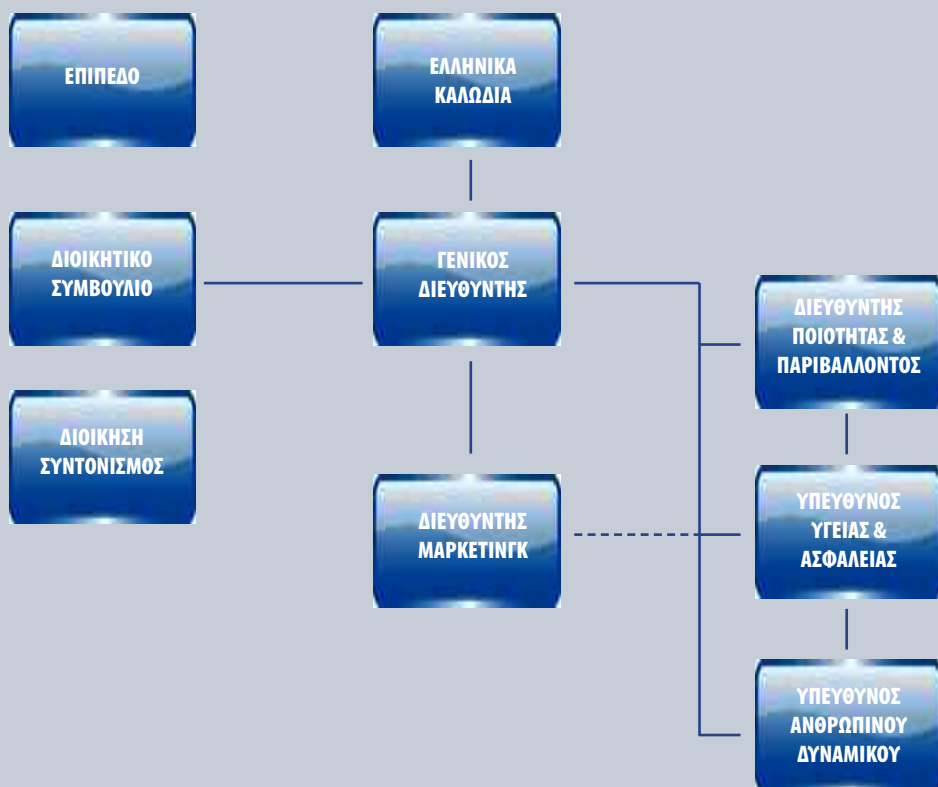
ΕΠΙΠΕΔΟ

ΕΛΛΗΝΙΚΑ ΚΑΛΩΔΙΑ

ΔΙΟΙΚΗΤΙΚΟ ΣΥΜΒΟΥΛΙΟ

ΓΕΝΙΚΟΣ ΔΙΕΥΘΥΝΤΗΣ

ΔΙΕΥΘΥΝΤΗΣ ΠΟΙΟΤΗΤΑΣ & ΠΑΡΙΒΑΛΛΟΝΤΟΣ

ΔΙΟΙΚΗΣΗ ΣΥΝΤΟΝΙΣΜΟΣ

ΔΙΕΥΘΥΝΤΗΣ ΜΑΡΚΕΤΙΝΓΚ

ΥΠΕΥΘΥΝΟΣ ΥΓΕΙΑΣ & ΑΣΦΑΛΕΙΑΣ

ΥΠΕΥΘΥΝΟΣ ΑΝΘΡΩΠΙΝΟΥ ΔΥΝΑΜΙΚΟΥ